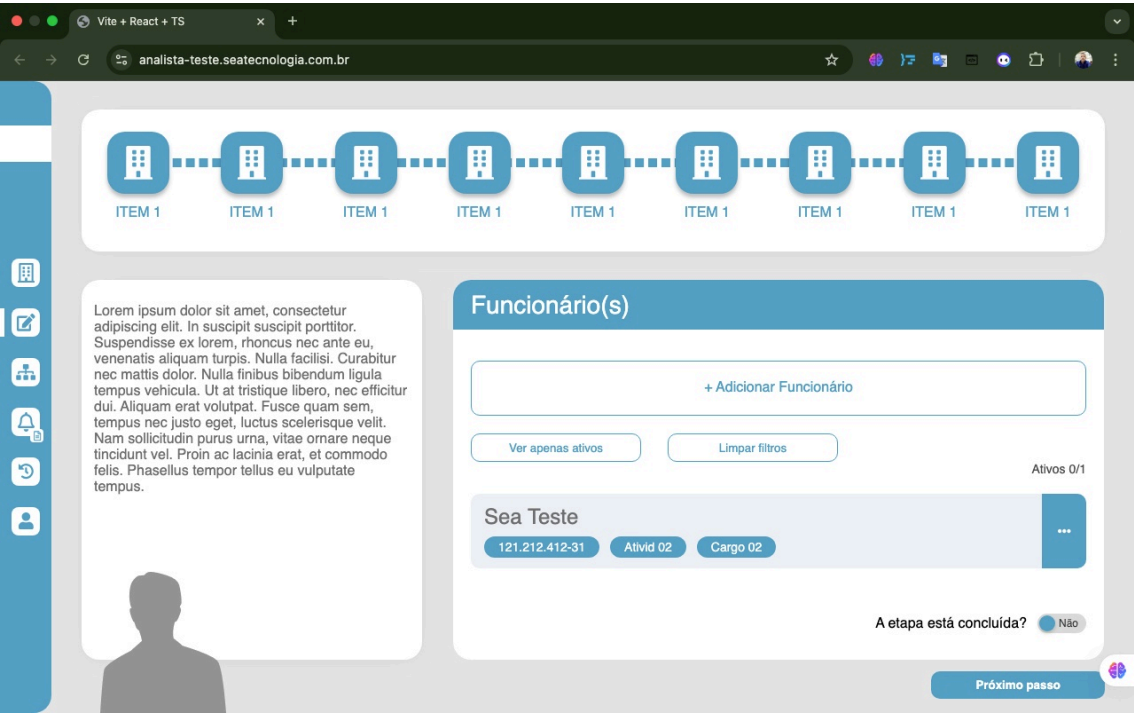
Vite + React + TS

analista-teste.seatecnologia.com.br

ITEM 1 ITEM 1 ITEM 1 ITEM 1 ITEM 1 ITEM 1 ITEM 1 ITEM 1 ITEM 1

Lorem ipsum dolor sit amet, consectetur adipiscing elit. In suscipit suscipit porttitor. Suspendisse ex lorem, rhoncus nec ante eu, venenatis aliquam turpis. Nulla facilisi. Curabitur nec mattis dolor. Nulla finibus bibendum ligula tempus vehicula. Ut at tristique libero, nec efficitur dui. Aliquam erat volutpat. Fusce quam sem, tempus nec justo eget, luctus scelerisque velit. Nam sollicitudin purus urna, vitae ornare neque tincidunt vel. Proin ac lacinia erat, et commodo felis. Phasellus tempor tellus eu vulputate tempus.

Funcionário(s)

+ Adicionar Funcionário

Ver apenas ativos

Limpar filtros

Ativos 0/1

Sea Teste

121.212.412-31 Ativid 02 Cargo 02

...

A etapa está concluída? Não

Próximo passo